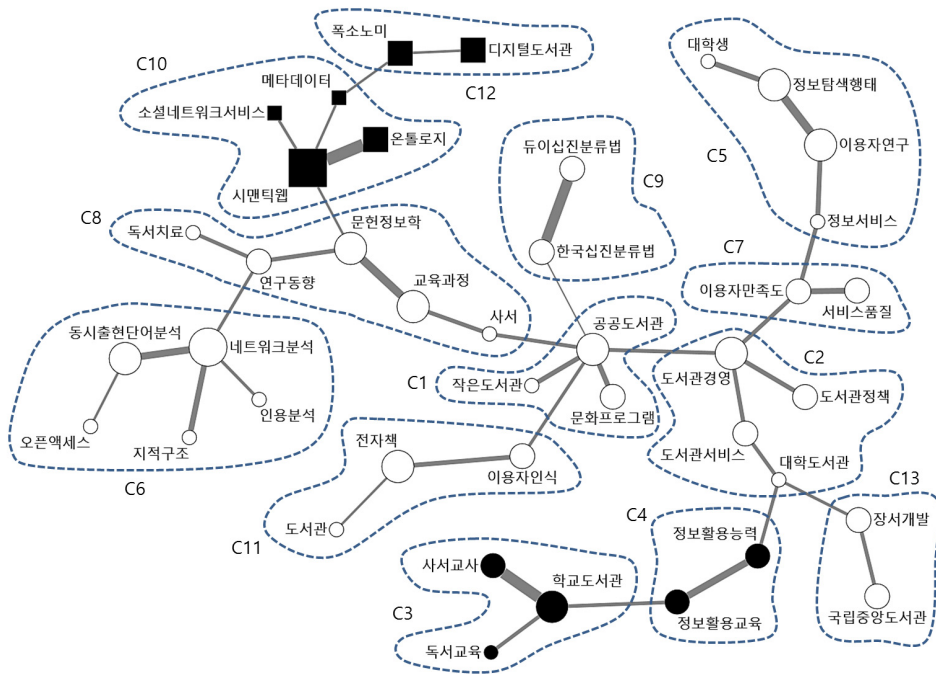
폭소노미
디지털도서관
C12
C10
메타데이터
소셜네트워크서비스
온톨로지
시맨틱웹
대학생
정보탐색행태
이용자연구
C5
정보서비스
듀이십진분류법
C9
한국십진분류법
C8
독서치료
문헌정보학
연구동향
교육과정
사서
C7
이용자만족도
서비스품질
동시출현단어분석
네트워크분석
공공도서관
C1
작은도서관
문화프로그램
도서관경영
C2
도서관정책
인용분석
오픈액세스
지적구조
C6
전자책
이용자인식
도서관서비스
대학도서관
C13
장서개발
국립중앙도서관
도서관
C11
C4
정보활용능력
사서교사
학교도서관
C3
정보활용교육
독서교육